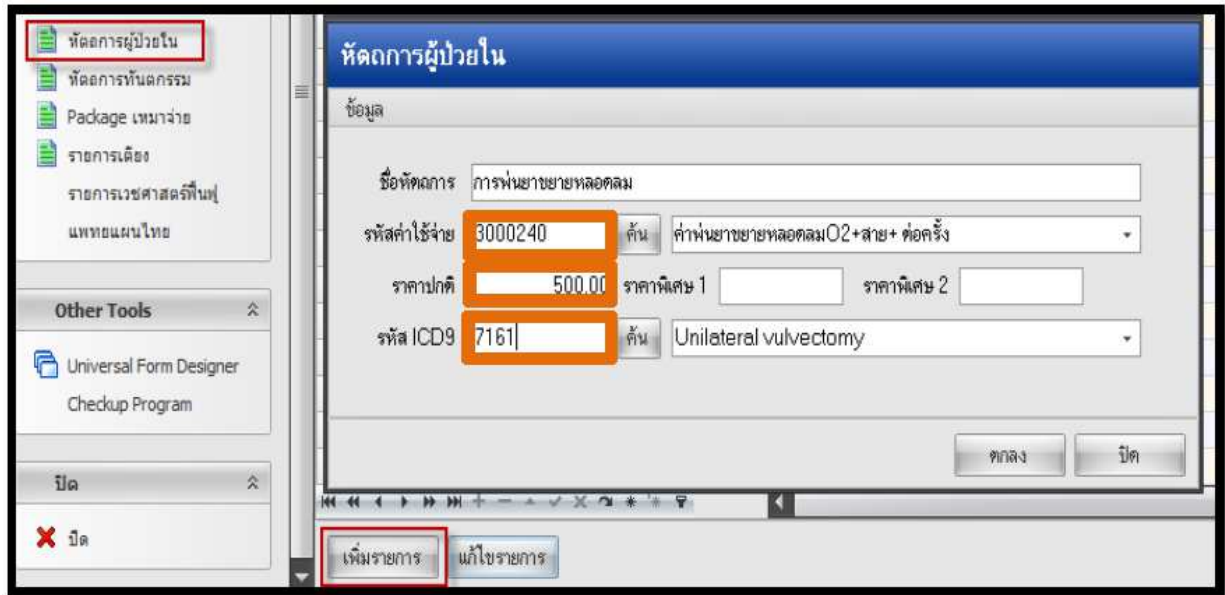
หัตถการผู้ป่วยใน
หัตถการทันตกรรม
Package เหมาจ่าย
รายการเตียง
รายการเวชศาสตร์ฟื้นฟู
แพทย์แผนไทย

Other Tools
Universal Form Designer
Checkup Program

ปิด
ปิด

หัตถการผู้ป่วยใน
ข้อมูล

ชื่อหัตถการ การพ่นยาขยายหลอดลม
รหัสค่าใช้จ่าย 3000240 ค้น ค่าพ่นยาขยายหลอดลมO2+สาย+ ต่อครั้ง
ราคาปกติ 500.00 ราคาพิเศษ 1 ราคาพิเศษ 2
รหัส ICD9 7161 ค้น Unilateral vulvectomy

ตกลง ปิด

เพิ่มรายการ แก้ไขรายการ